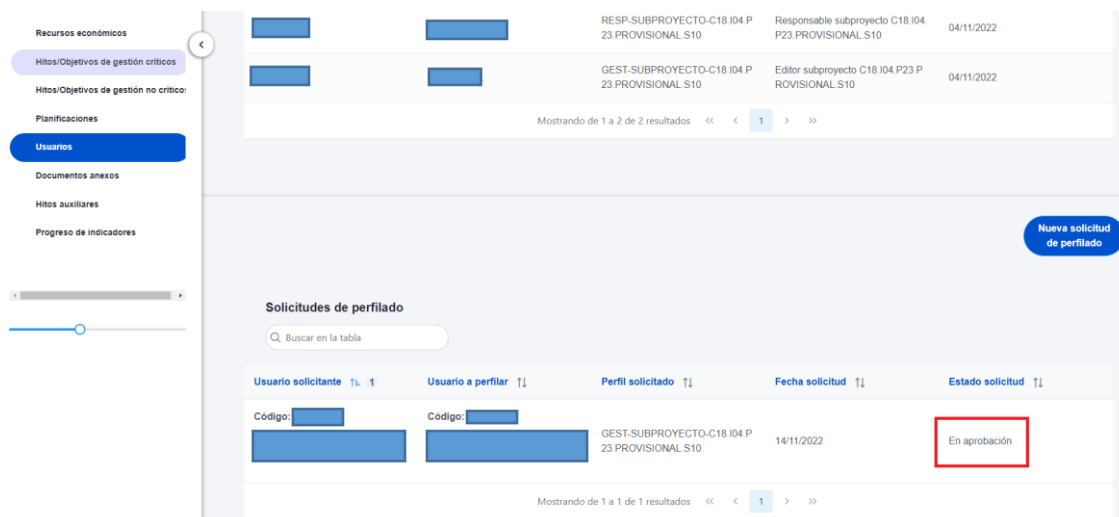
Recursos económicos
Hitos/Objetivos de gestión críticos
Hitos/Objetivos de gestión no críticos
Planificaciones
Usuarios
Documentos anexos
Hitos auxiliares
Progreso de indicadores

| | | RESP-SUBPROYECTO-C18.I04.P23.PROVISIONAL.S10 | Responsable subproyecto C18.I04.P23.PROVISIONAL.S10 | 04/11/2022 |
|---|---|---|---|---|
| | | GEST-SUBPROYECTO-C18.I04.P23.PROVISIONAL.S10 | Editor subproyecto C18.I04.P23.PROVISIONAL.S10 | 04/11/2022 |

Mostrando de 1 a 2 de 2 resultados « ‹ 1 › »

Nueva solicitud de perfilado

Solicitudes de perfilado

Buscar en la tabla

| Usuario solicitante 1 | Usuario a perfilar | Perfil solicitado | Fecha solicitud | Estado solicitud |
|---|---|---|---|---|
| Código: | Código: | GEST-SUBPROYECTO-C18.I04.P23.PROVISIONAL.S10 | 14/11/2022 | En aprobación |

Mostrando de 1 a 1 de 1 resultados « ‹ 1 › »